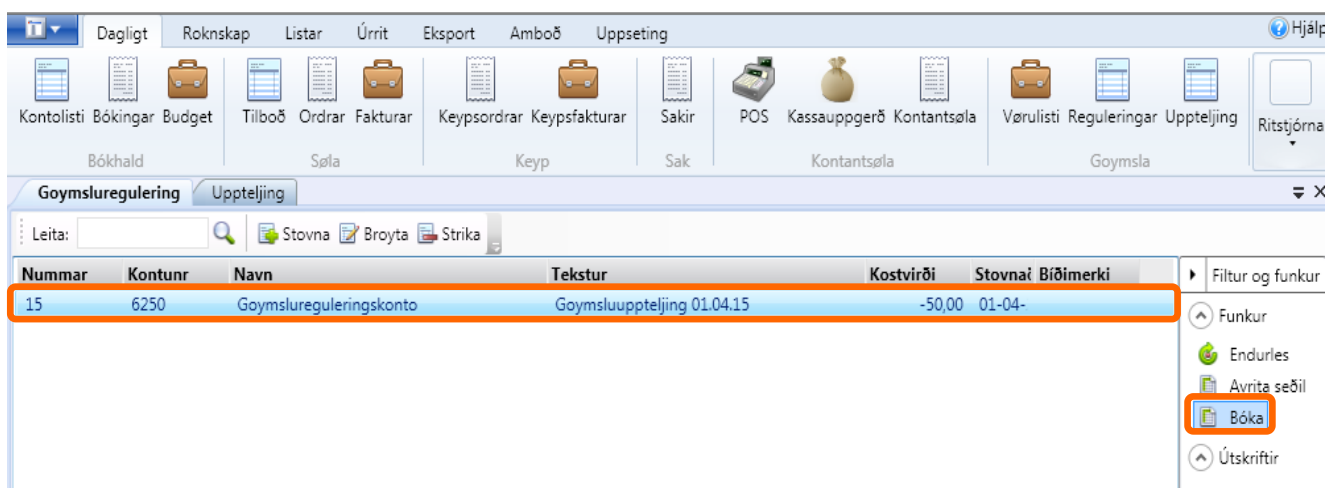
Dagligt Rokniskap Listar Úrrit Eksport Amboð Uppseting

Hjálp

Kontolisti Bókingar Budget
Bókhald

Tilboð Ordrar Fakturar
Søla

Keypsordrar Keypsfakturar
Keyp

Sakir
Sak

POS Kassauppgerð Kontantsøla
Kontantsøla

Vørulisti Reguleringar Uppteljing
Goymsla

Ritstjórna

Goymsluregulering Uppteljing

Leita: Stovna Broyta Strika

| Nummar | Kontunr | Navn | Tekstur | Kostvirði | Stovnað | Bíðimerki |
|---|---|---|---|---|---|---|
| 15 | 6250 | Goymslureguleringskonto | Goymsluuppteljing 01.04.15 | -50,00 | 01-04- | |

Filtur og funkur

Funkur

Endurles

Avrita seðil

Bóka

Útskriftir